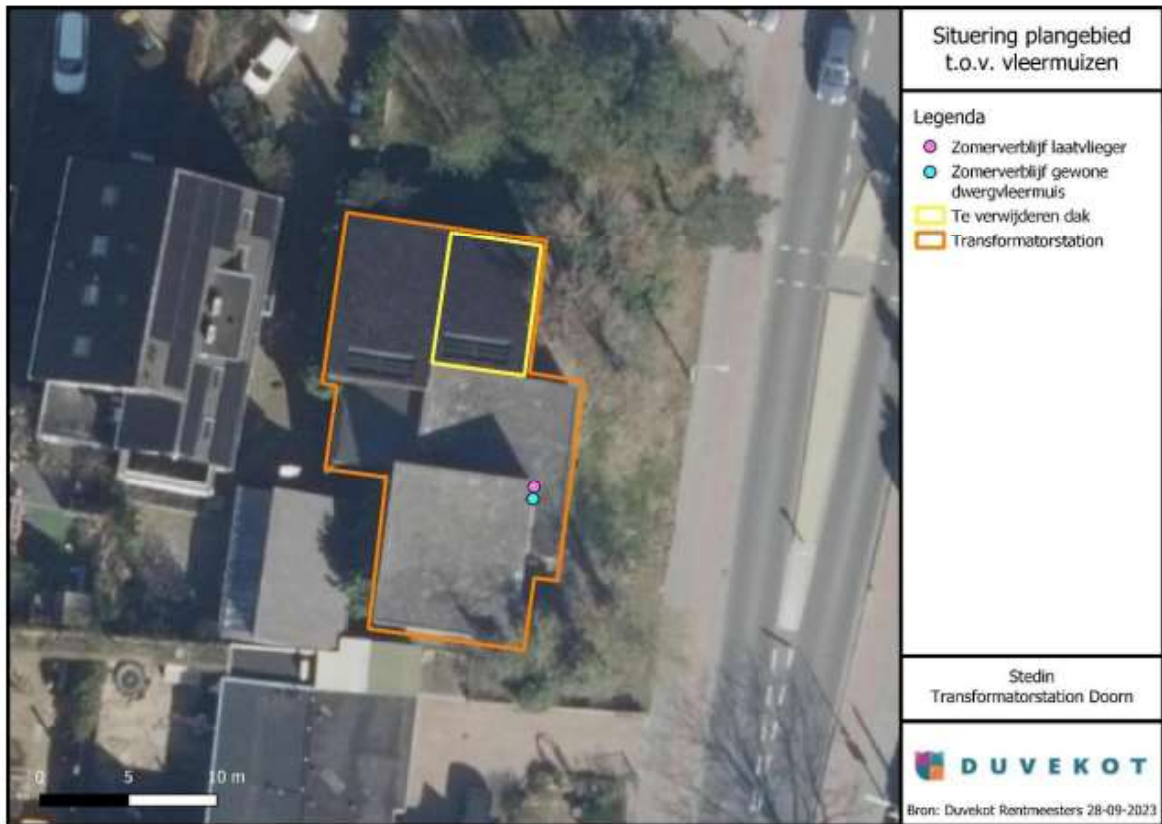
Situering plangebied t.o.v. vleermuizen

Legenda
Zomerverblijf laatvlieger
Zomerverblijf gewone dwergvleermuis
Te verwijderen dak
Transformatorstation

Stedin
Transformatorstation Doorn

DUVEKOT

Bron: Duvekot Rentmeesters 28-09-2023

0
5
10 m